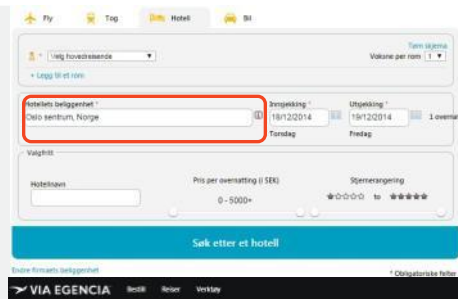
Fly Tog Hotell Bil

Tøm skjema

Velg hovedreisende

Voksne per rom 1

+ Legg til et rom

Hotellets beliggenhet *

Oslo sentrum, Norge

Innsjekking *

19/12/2014

Torsdag

Utsjekking *

19/12/2014

Fredag

1 overnatting

Valgfritt

Hotellnavn

Pris per overnatting (i SEK)

0 - 5000+

Stjernerangering

to

Søk etter et hotell

Endre firmaets beliggenhet

* Obligatoriske felter

VIA EGENCIA Bestill Reiser Verktøy